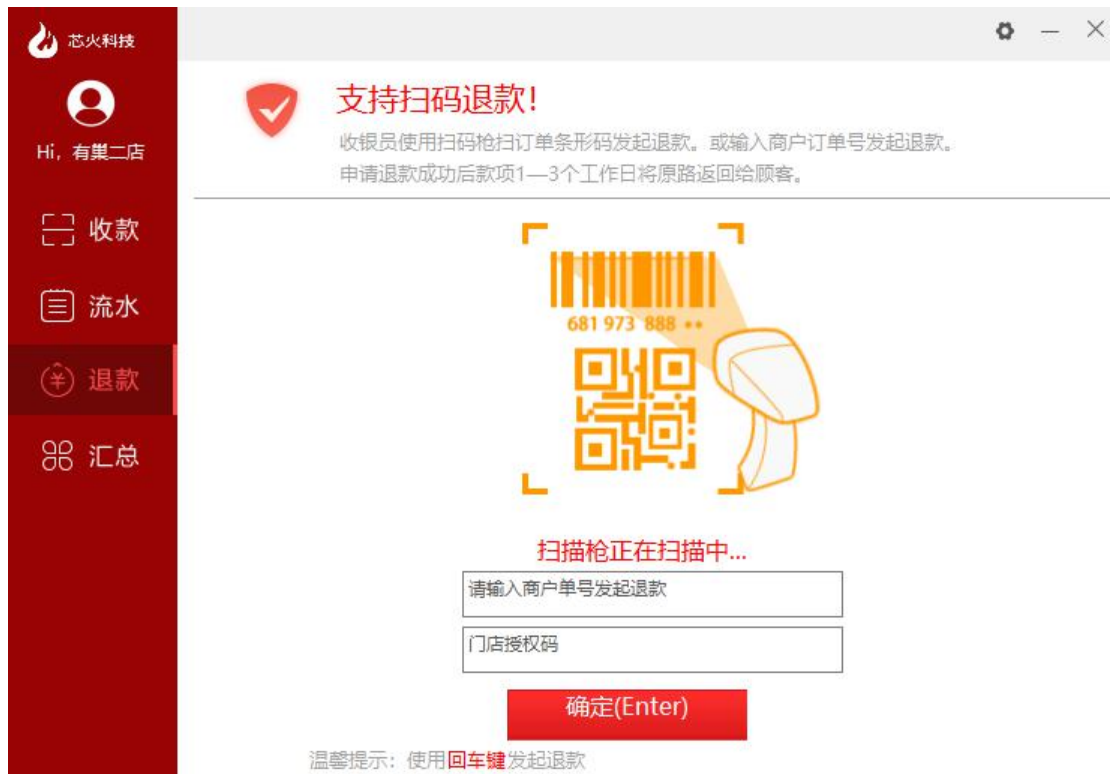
芯火科技

Hi，有巢二店

收款

流水

退款

汇总

支持扫码退款!

收银员使用扫码枪扫订单条形码发起退款。或输入商户订单号发起退款。

申请退款成功后款项1—3个工作日将原路返回给顾客。

681 973 888 ••

扫描枪正在扫描中...

请输入商户单号发起退款

门店授权码

确定(Enter)

温馨提示：使用回车键发起退款